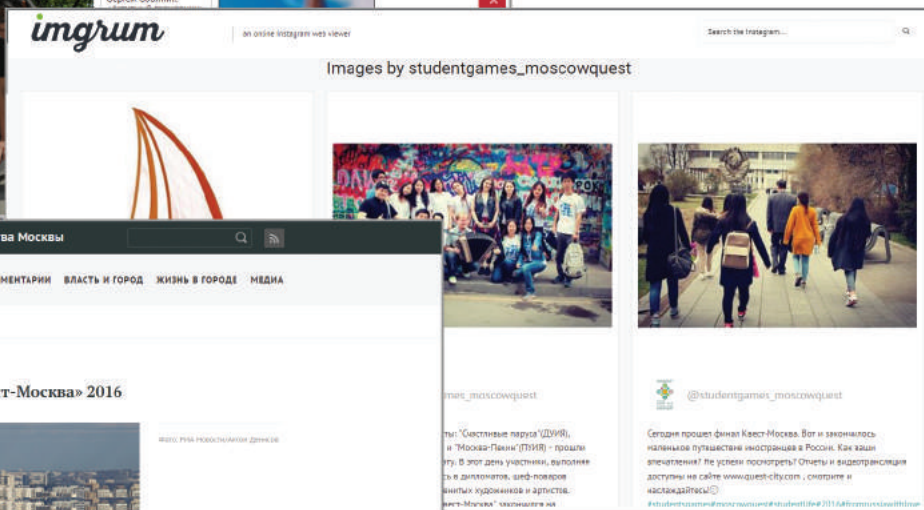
imgrum
an online instagram web viewer
Search the Instagram...
Images by studentgames_moscowquest

ва Москвы
МЕНТАРИИ ВЛАСТЬ И ГОРОД ЖИЗНЬ В ГОРОДЕ МЕДИА

т-Москва» 2016

Фото: РИА Новости/Антон Денисов

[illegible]ames_moscowquest
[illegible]ты: "Счастливые паруса"(ДУИЯ), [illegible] и "Москва-Пекин"(ПУИЯ) – прошли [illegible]ту. В этот день участники, выполняя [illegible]сь в дипломатов, шеф-поваров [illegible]тных художников и артистов. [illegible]ест-Москва" закончился на

@studentgames_moscowquest
Сегодня прошел финал Квест-Москва. Вот и закончилось маленькое путешествие иностранцев в России. Как ваши впечатления? Не успели посмотреть? Отчеты и видеотрансляция доступны на сайте www.quest-city.com , смотрите и наслаждайтесь!
#studentgames#moscowquest#studentlife#2016#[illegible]